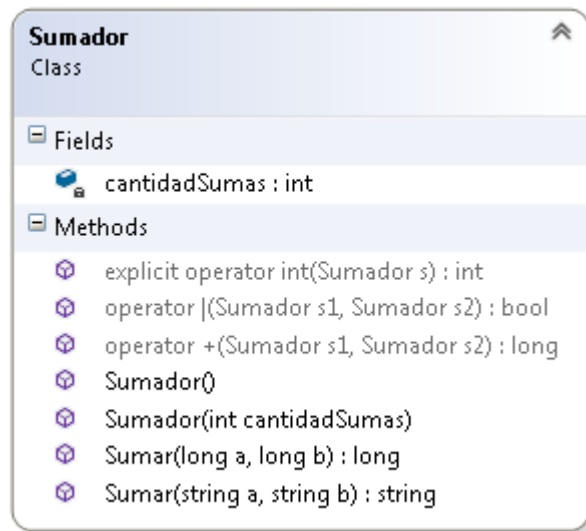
Sumador
Class

Fields

cantidadSumas : int

Methods

explicit operator int(Sumador s) : int
operator |(Sumador s1, Sumador s2) : bool
operator +(Sumador s1, Sumador s2) : long
Sumador()
Sumador(int cantidadSumas)
Sumar(long a, long b) : long
Sumar(string a, string b) : string